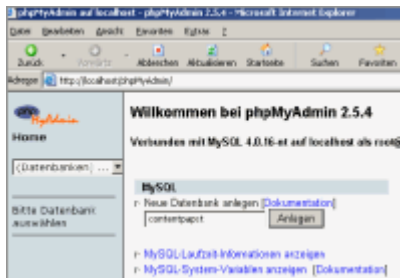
phpMyAdmin auf localhost - phpMyAdmin 2.5.4 - Microsoft Internet Explorer

Datei Bearbeiten Ansicht Favoriten Extras ?

Zurück Vorwärts Abbrechen Aktualisieren Startseite Suchen Favoriten

Adresse http://localhost/phpMyAdmin/

phpMyAdmin

Home

(Datenbanken) ...

Bitte Datenbank auswählen

Willkommen bei phpMyAdmin 2.5.4

Verbunden mit MySQL 4.0.16-nt auf localhost als root@

MySQL

Neue Datenbank anlegen [Dokumentation]

contentpapst

Anlegen

MySQL-Laufzeit-Informationen anzeigen

MySQL-System-Variablen anzeigen [Dokumentation]